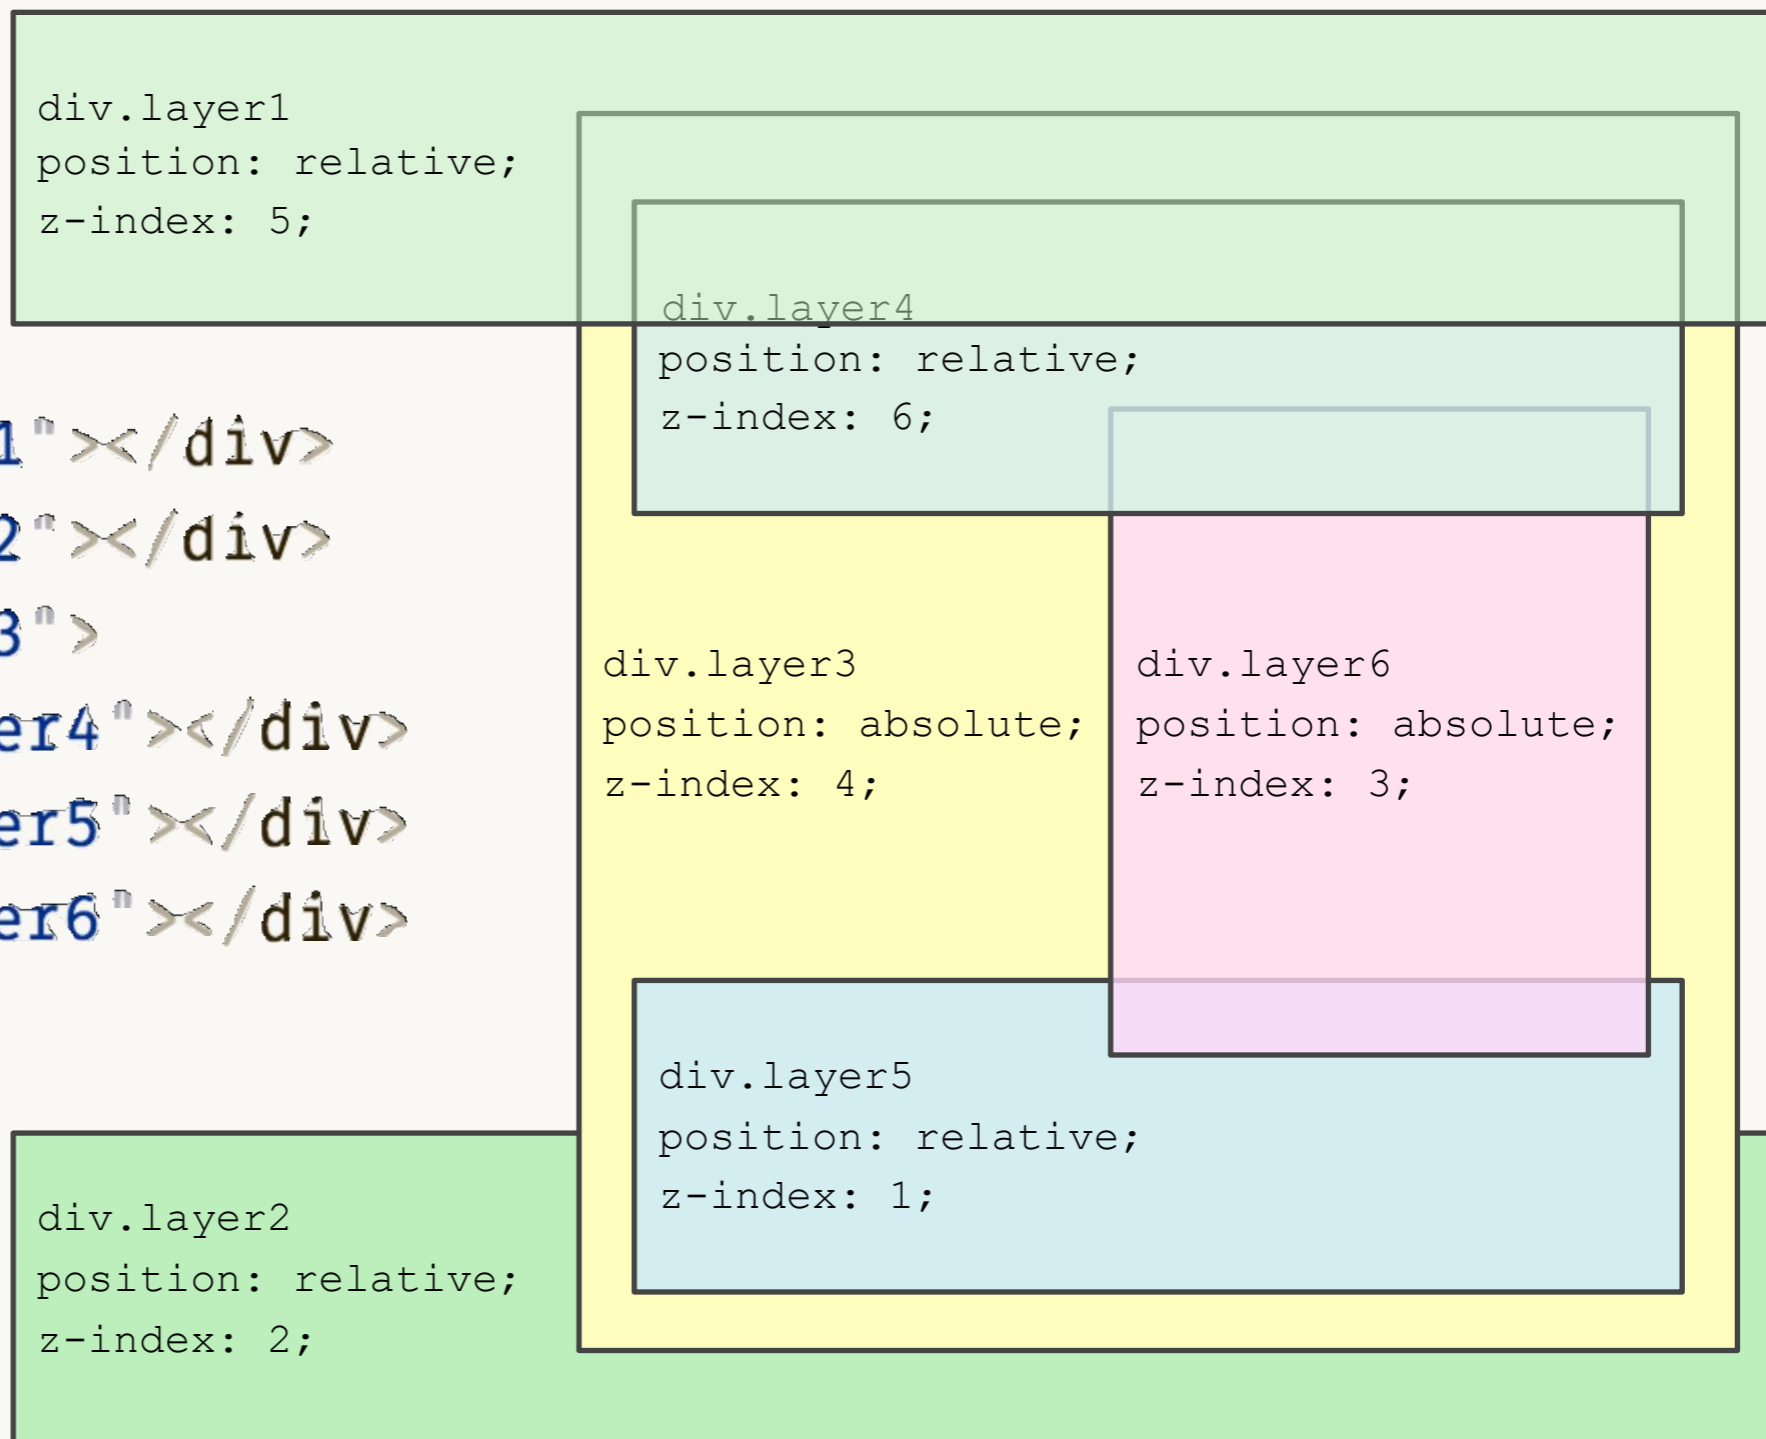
div.layer1
position: relative;
z-index: 5;

div.layer4
position: relative;
z-index: 6;

1"></div>
2"></div>
3">
er4"></div>
er5"></div>
er6"></div>

div.layer3
position: absolute;
z-index: 4;

div.layer6
position: absolute;
z-index: 3;

div.layer5
position: relative;
z-index: 1;

div.layer2
position: relative;
z-index: 2;